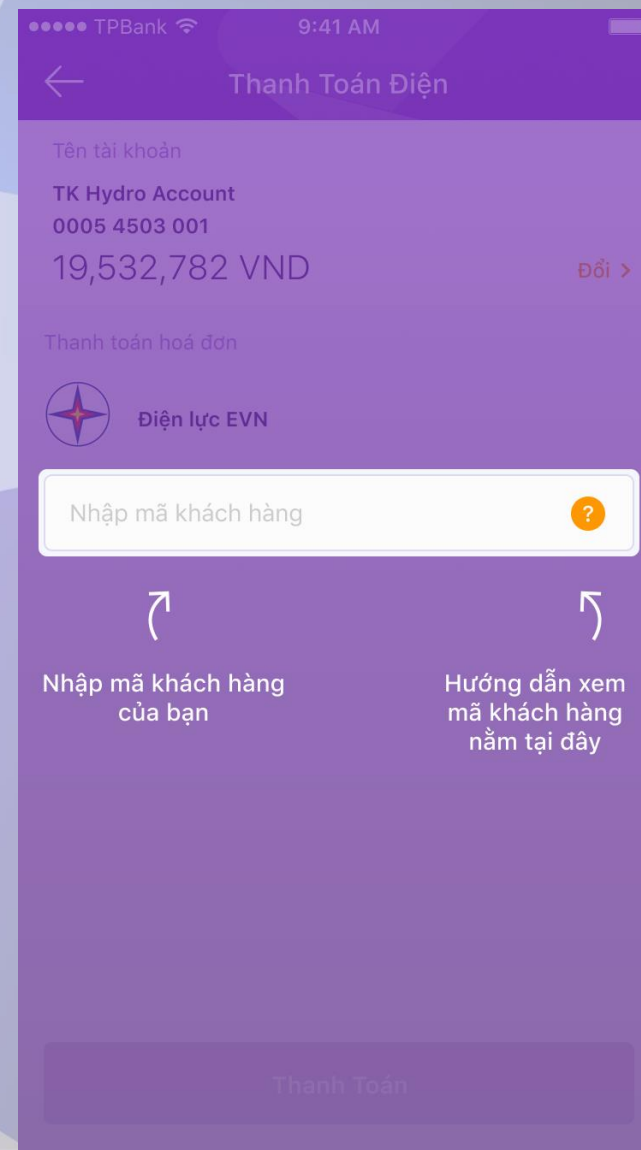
●●●●● TPBank 9:41 AM

Thanh Toán Điện

Tên tài khoản

TK Hydro Account
0005 4503 001

19,532,782 VND

Đổi >

Thanh toán hoá đơn

Điện lực EVN

Nhập mã khách hàng

?

Nhập mã khách hàng của bạn

Hướng dẫn xem mã khách hàng nằm tại đây

Thanh Toán